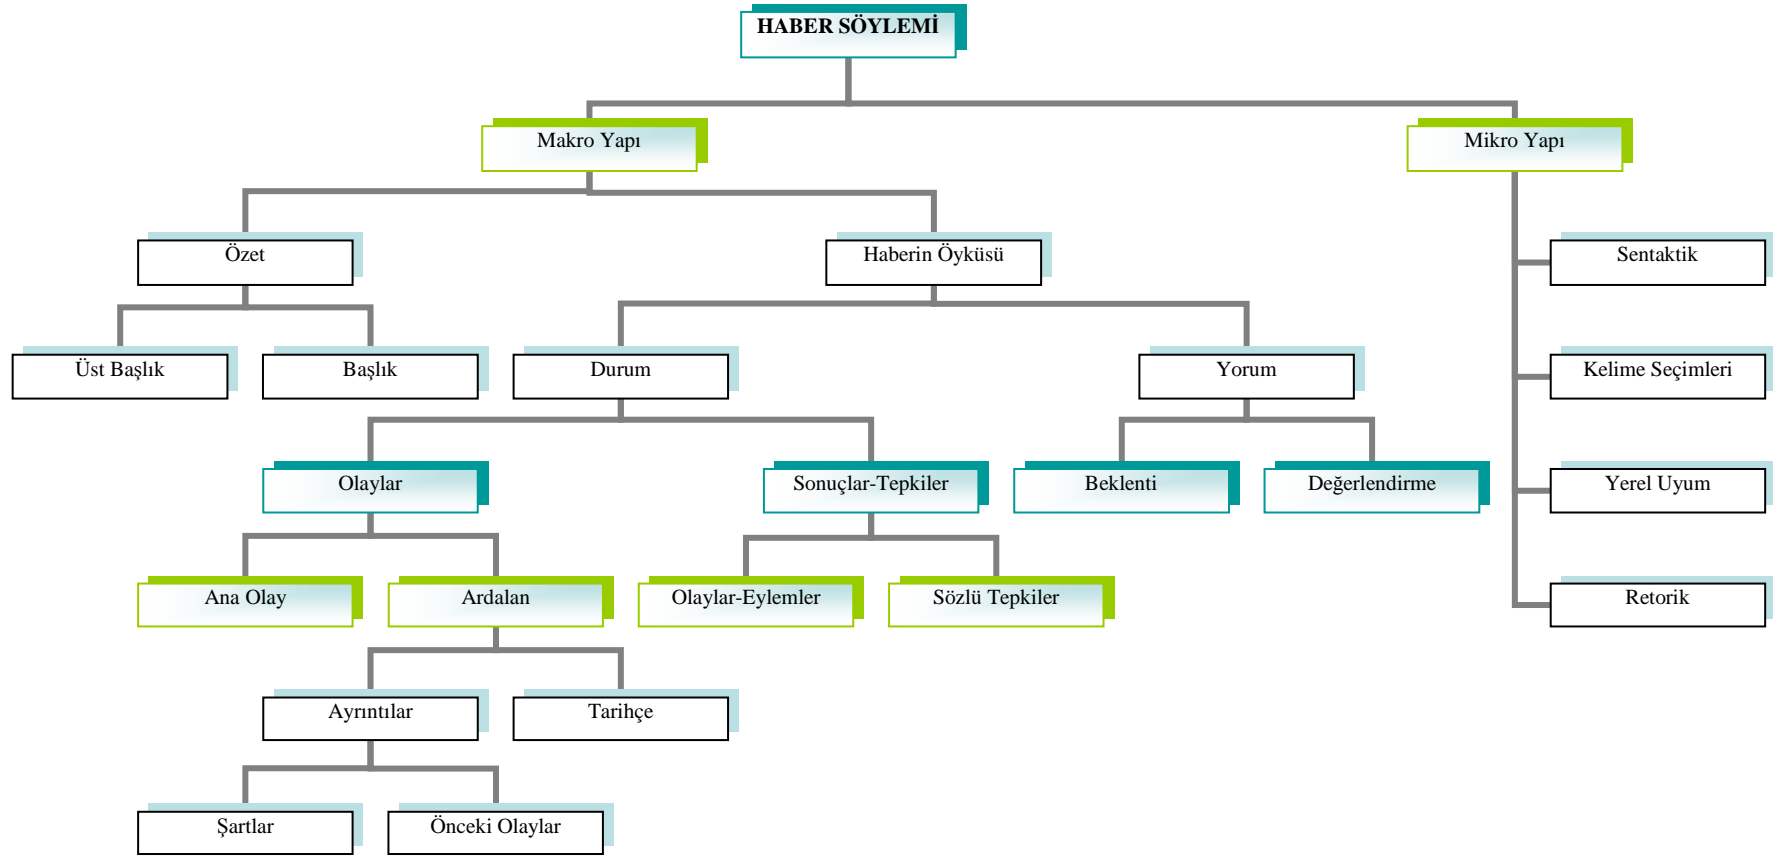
HABER SÖYLEMİ

Makro Yapı

Mikro Yapı

Özet

Haberin Öyküsü

Sentaktik

Üst Başlık

Başlık

Durum

Yorum

Kelime Seçimleri

Olaylar

Sonuçlar-Tepkiler

Beklenti

Değerlendirme

Yerel Uyum

Ana Olay

Ardalan

Olaylar-Eylemler

Sözlü Tepkiler

Retorik

Ayrıntılar

Tarihçe

Şartlar

Önceki Olaylar